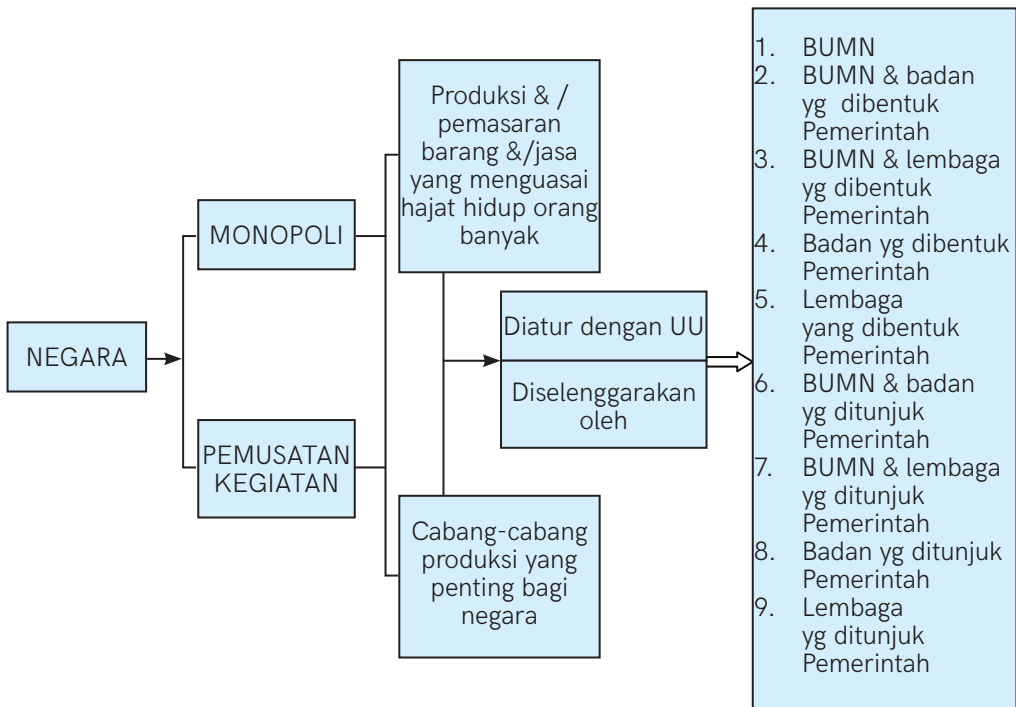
NEGARA

MONOPOLI

PEMUSATAN KEGIATAN

Produksi & / pemasaran barang &/jasa yang menguasai hajat hidup orang banyak

Cabang-cabang produksi yang penting bagi negara

Diatur dengan UU

Diselenggarakan oleh

1. BUMN
2. BUMN & badan yg dibentuk Pemerintah
3. BUMN & lembaga yg dibentuk Pemerintah
4. Badan yg dibentuk Pemerintah
5. Lembaga yang dibentuk Pemerintah
6. BUMN & badan yg ditunjuk Pemerintah
7. BUMN & lembaga yg ditunjuk Pemerintah
8. Badan yg ditunjuk Pemerintah
9. Lembaga yg ditunjuk Pemerintah